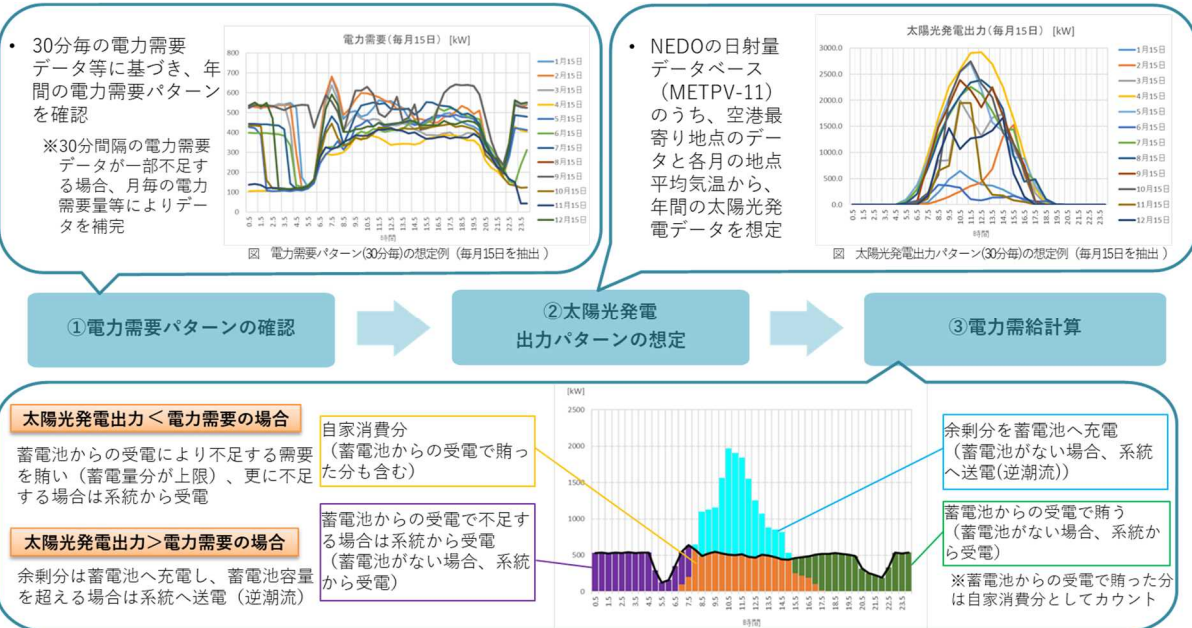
• 30分毎の電力需要データ等に基づき、年間の電力需要パターンを確認

※30分間隔の電力需要データが一部不足する場合、月毎の電力需要量等によりデータを補完

電力需要（毎月15日）[kW]

800
700
600
500
400
300
200
100
0

0.5 1.5 2.5 3.5 4.5 5.5 6.5 7.5 8.5 9.5 10.5 11.5 12.5 13.5 14.5 15.5 16.5 17.5 18.5 19.5 20.5 21.5 22.5 23.5

時間

1月15日
2月15日
3月15日
4月15日
5月15日
6月15日
7月15日
8月15日
9月15日
10月15日
11月15日
12月15日

図 電力需要パターン(30分毎)の想定例（毎月15日を抽出）

• NEDOの日射量データベース（METPV-11）のうち、空港最寄り地点のデータと各月の地点平均気温から、年間の太陽光発電データを想定

太陽光発電出力（毎月15日）[kW]

3000.0
2500.0
2000.0
1500.0
1000.0
500.0
0.0

0.5 1.5 2.5 3.5 4.5 5.5 6.5 7.5 8.5 9.5 10.5 11.5 12.5 13.5 14.5 15.5 16.5 17.5 18.5 19.5 20.5 21.5 22.5 23.5

1月15日
2月15日
3月15日
4月15日
5月15日
6月15日
7月15日
8月15日
9月15日
10月15日
11月15日
12月15日

図 太陽光発電出力パターン(30分毎)の想定例（毎月15日を抽出）

①電力需要パターンの確認

②太陽光発電出力パターンの想定

③電力需給計算

太陽光発電出力＜電力需要の場合

蓄電池からの受電により不足する需要を賄い（蓄電量分が上限）、更に不足する場合は系統から受電

太陽光発電出力＞電力需要の場合

余剰分は蓄電池へ充電し、蓄電池容量を超える場合は系統へ送電（逆潮流）

自家消費分
（蓄電池からの受電で賄った分も含む）

蓄電池からの受電で不足する場合は系統から受電
（蓄電池がない場合、系統から受電）

[kW]
2500
2000
1500
1000
500
0

0.5 1.5 2.5 3.5 4.5 5.5 6.5 7.5 8.5 9.5 10.5 11.5 12.5 13.5 14.5 15.5 16.5 17.5 18.5 19.5 20.5 21.5 22.5 23.5

時間

余剰分を蓄電池へ充電
（蓄電池がない場合、系統へ送電(逆潮流)）

蓄電池からの受電で賄う
（蓄電池がない場合、系統から受電）

※蓄電池からの受電で賄った分は自家消費分としてカウント